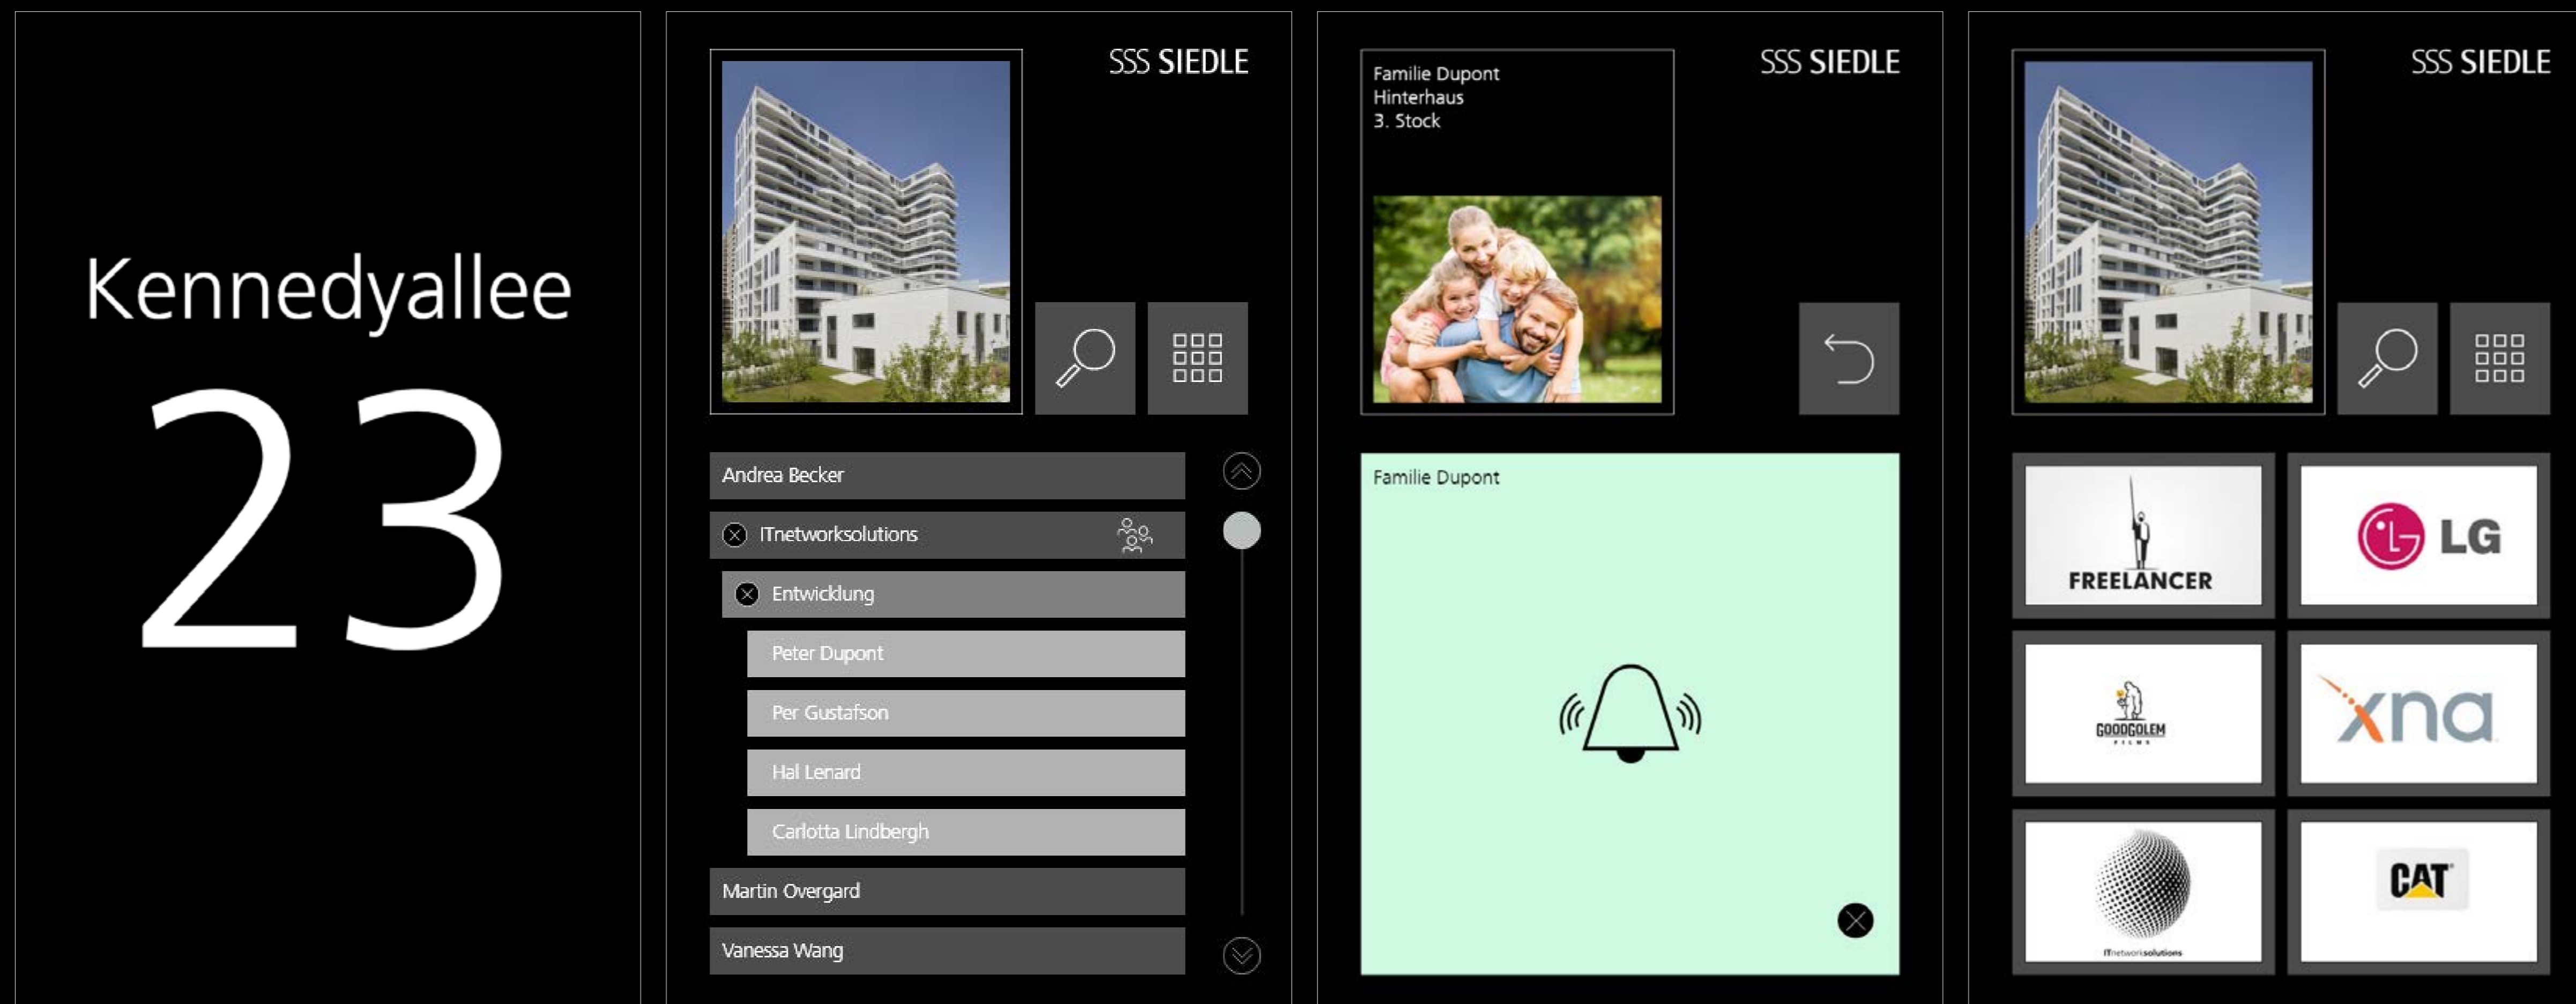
Kennedyallee
23

SSS SIEDLE

Andrea Becker
ITnetworksolutions
Entwicklung
Peter Dupont
Per Gustafson
Hal Lenard
Carlotta Lindbergh
Martin Overgard
Vanessa Wang

Familie Dupont
Hinterhaus
3. Stock

SSS SIEDLE

Familie Dupont

SSS SIEDLE

FREELANCER
LG
GOODGOLEM
xna
ITnetworksolutions
CAT